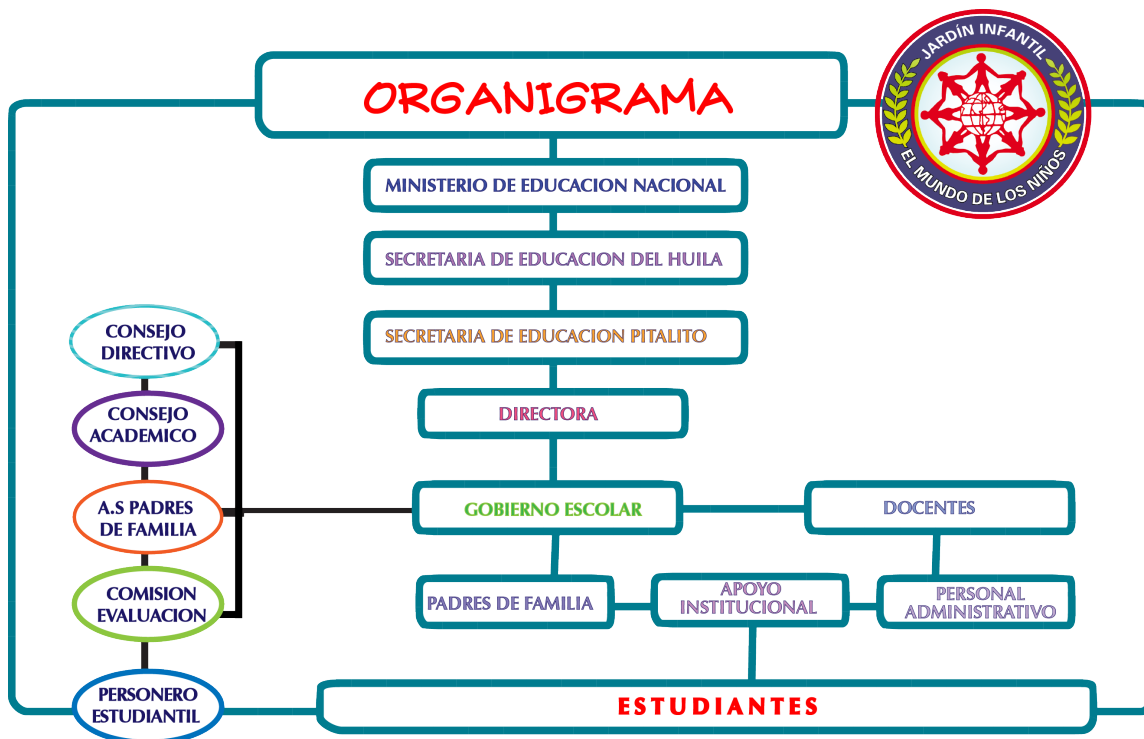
ORGANIGRAMA

JARDÍN INFANTIL
EL MUNDO DE LOS NIÑOS

MINISTERIO DE EDUCACION NACIONAL

SECRETARIA DE EDUCACION DEL HUILA

SECRETARIA DE EDUCACION PITALITO

DIRECTORA

CONSEJO DIRECTIVO

CONSEJO ACADEMICO

A.S PADRES DE FAMILIA

COMISION EVALUACION

PERSONERO ESTUDIANTIL

GOBIERNO ESCOLAR

DOCENTES

PADRES DE FAMILIA

APOYO INSTITUCIONAL

PERSONAL ADMINISTRATIVO

ESTUDIANTES